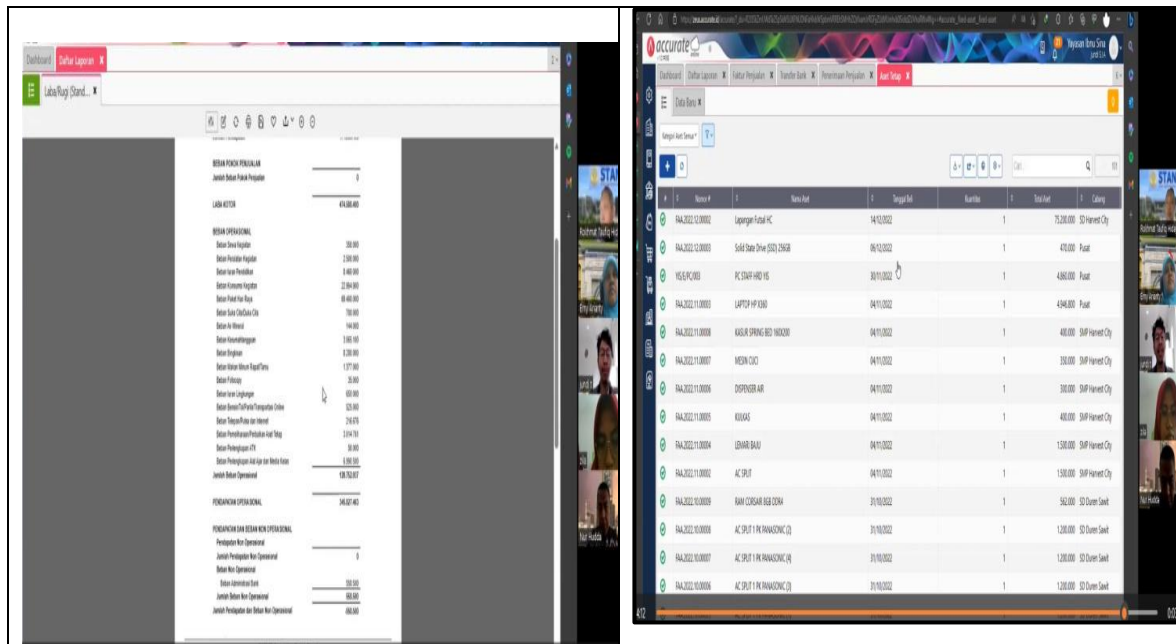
Dashboard Daftar Laporan X

Laba/Rugi (Stand... X

BEBAN POKOK PENJUALAN
Jumlah Beban Pokok Penjualan 0

LABA KOTOR 474.388.400

BEBAN OPERASIONAL
Beban Sewa Kegiatan
Beban Peralatan Kegiatan
Beban Iuran Pendidikan
Beban Konsumsi Kegiatan
Beban Paket Hari Raya
Beban Gula Gila/Duka Cita
Beban Air Mineral
Beban Kesemaktenggaan
Beban Bingkisan
Beban Makan Minum Rapat/Tamu
Beban Fotocopy
Beban Iuran Lingkungan
Beban Bensin/Tol/Parkir/Transportasi Online
Beban Telepon/Pulsa dan Internet
Beban Pemeliharaan Perbaikan Aset Tetap
Beban Perlengkapan ATK
Beban Perlengkapan Alat-alat dan Media Kelas
Jumlah Beban Operasional 128.782.817

PENDAPATAN OPERASIONAL 345.607.483

PENDAPATAN DAN BEBAN NON OPERASIONAL
Pendapatan Non Operasional
Jumlah Pendapatan Non Operasional 0
Beban Non Operasional
Beban Administrasi Bank
Jumlah Beban Non Operasional
Jumlah Pendapatan dan Beban Non Operasional

accurate

Yayasan Ilmu Sina

Dashboard Daftar Laporan X Faktur Penjualan X Transfer Bank X Penerimaan Penjualan X Aset Tetap X

Data Baru X

Kategori Aset Tetap

| Nomor | Nama Aset | Tanggal Beli | Kuantitas | Total Aset | Cabang |
|---|---|---|---|---|---|
| FA4.2022.12.00002 | Lapangan Futsal HC | 14/12/2022 | 1 | 75.200.000 | SD Harvest City |
| FA4.2022.12.00003 | Solid State Drive (SSD) 256GB | 06/12/2022 | 1 | 470.000 | Pusat |
| YIS/E/PC/003 | PC STAFF HRD YIS | 30/11/2022 | 1 | 4.860.000 | Pusat |
| FA4.2022.11.00003 | LAPTOP HP X360 | 04/11/2022 | 1 | 4.946.800 | Pusat |
| FA4.2022.11.00008 | KASUR SPRING BED 160X200 | 04/11/2022 | 1 | 400.000 | SMP Harvest City |
| FA4.2022.11.00007 | MESIN CUCI | 04/11/2022 | 1 | 350.000 | SMP Harvest City |
| FA4.2022.11.00006 | DISPENSER AIR | 04/11/2022 | 1 | 300.000 | SMP Harvest City |
| FA4.2022.11.00005 | KULKAS | 04/11/2022 | 1 | 400.000 | SMP Harvest City |
| FA4.2022.11.00004 | LEMARI BAJU | 04/11/2022 | 1 | 1.500.000 | SMP Harvest City |
| FA4.2022.11.00002 | AC SPLIT | 04/11/2022 | 1 | 1.500.000 | SMP Harvest City |
| FA4.2022.10.00009 | RAM CORSAIR 8GB DDR4 | 31/10/2022 | 1 | 562.000 | SD Duren Sawit |
| FA4.2022.10.00008 | AC SPLIT 1 PK PANASONIC (2) | 31/10/2022 | 1 | 1.200.000 | SD Duren Sawit |
| FA4.2022.10.00007 | AC SPLIT 1 PK PANASONIC (4) | 31/10/2022 | 1 | 1.200.000 | SD Duren Sawit |
| FA4.2022.10.00006 | AC SPLIT 1 PK PANASONIC (3) | 31/10/2022 | 1 | 1.200.000 | SD Duren Sawit |

Rohmat Taufiq Hid
Emy Ariany
Nur Hudda